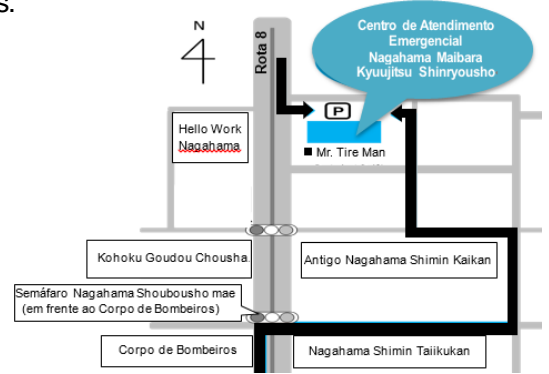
S.

N

Rota 8

Centro de Atendimento Emergencial Nagahama Maibara Kyuujitsu Shinryousho

P

Hello Work Nagahama

■ Mr. Tire Man

Kohoku Goudou Chousha

Antigo Nagahama Shimin Kaikan

Semáfaro Nagahama Shoubousho mae (em frente ao Corpo de Bombeiros)

Corpo de Bombeiros

Nagahama Shimin Taiikukan